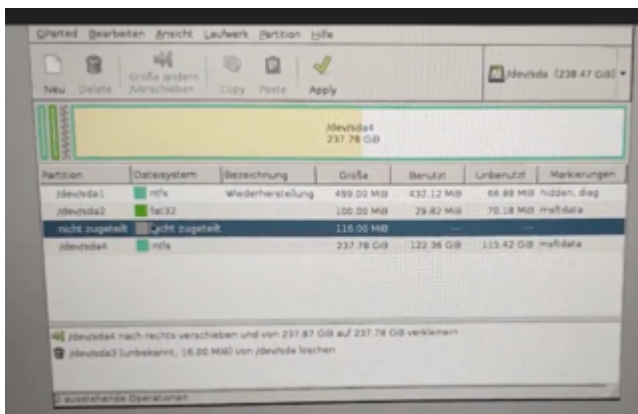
GParted Bearbeiten Ansicht Laufwerk Partition Hilfe

Neu Delete Größe ändern /Verschieben Copy Paste Apply

/dev/sda (238.47 GiB)

/dev/sda4
237.78 GiB

| Partition | Dateisystem | Bezeichnung | Größe | Benutzt | Unbenutzt | Markierungen |
|---|---|---|---|---|---|---|
| /dev/sda1 | ntfs | Wiederherstellung | 499.00 MiB | 432.12 MiB | 66.88 MiB | hidden, diag |
| /dev/sda2 | fat32 | | 100.00 MiB | 29.82 MiB | 70.18 MiB | msftdata |
| nicht zugeteilt | nicht zugeteilt | | 116.00 MiB | --- | --- | |
| /dev/sda4 | ntfs | | 237.78 GiB | 122.36 GiB | 115.42 GiB | msftdata |

/dev/sda4 nach rechts verschieben und von 237.87 GiB auf 237.78 GiB verkleinern
/dev/sda3 (unbekannt, 16.00 MiB) von /dev/sda löschen

2 ausstehende Operationen